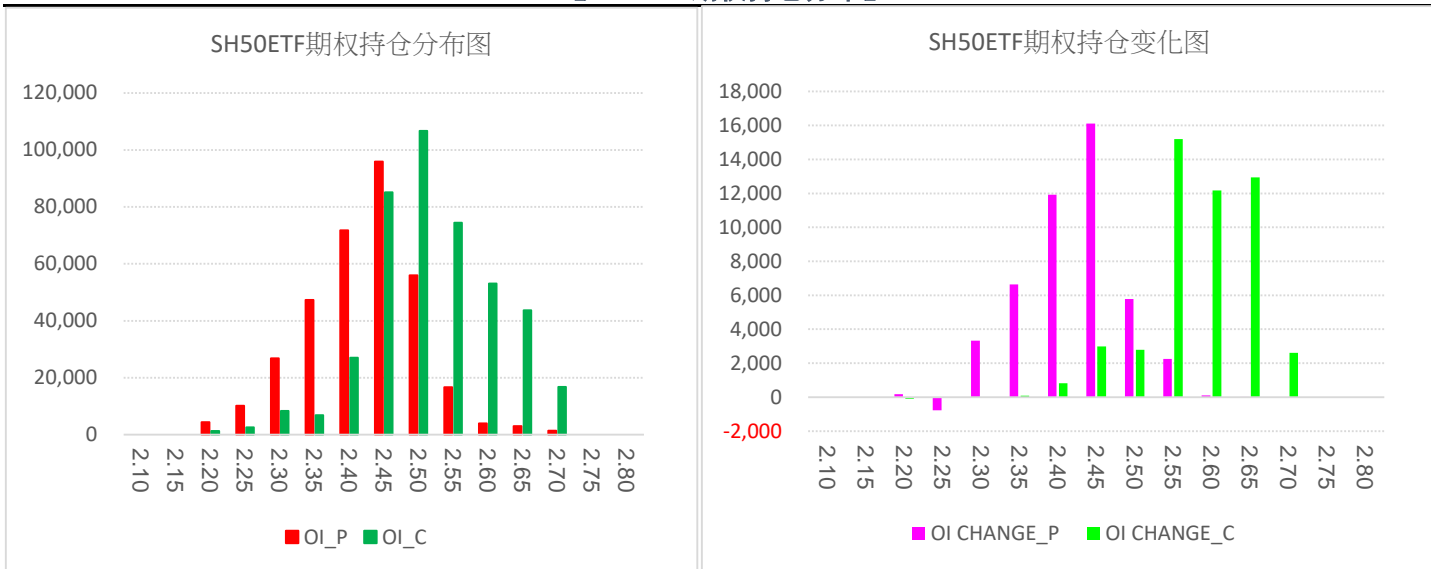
SH50ETF期权持仓分布图

120,000
100,000
80,000
60,000
40,000
20,000
0

2.10 2.15 2.20 2.25 2.30 2.35 2.40 2.45 2.50 2.55 2.60 2.65 2.70 2.75 2.80

OI_P OI_C

SH50ETF期权持仓变化图

18,000
16,000
14,000
12,000
10,000
8,000
6,000
4,000
2,000
0
-2,000

2.10 2.15 2.20 2.25 2.30 2.35 2.40 2.45 2.50 2.55 2.60 2.65 2.70 2.75 2.80

OI CHANGE_P OI CHANGE_C